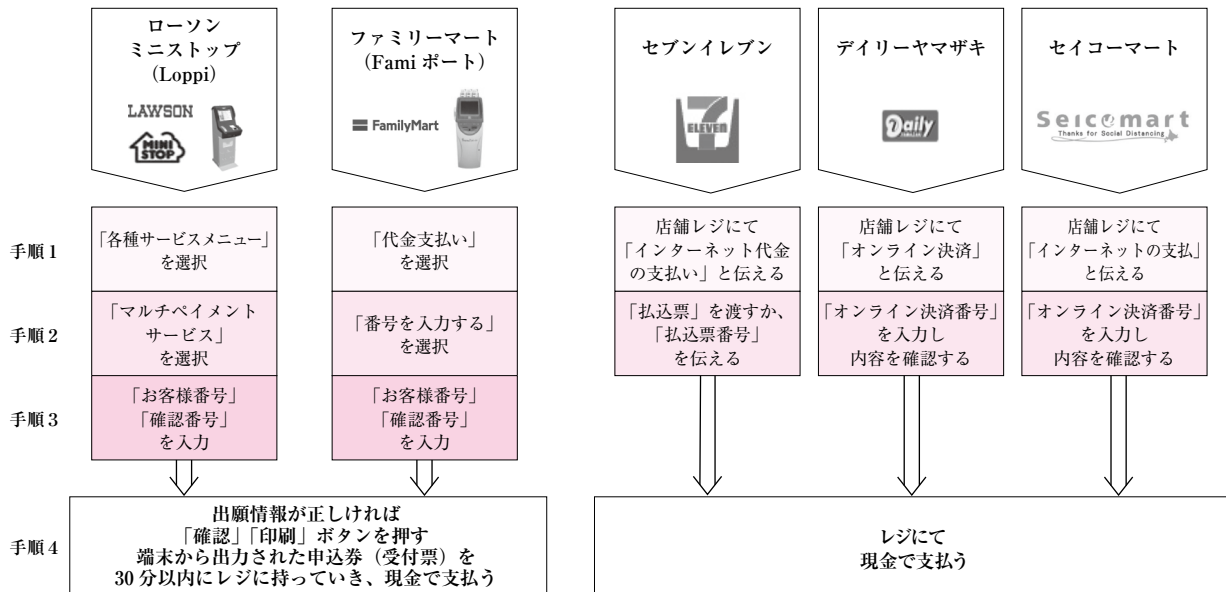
ローソン
ミニストップ
(Loppi)

LAWSON
MINI STOP

ファミリーマート
(Fami ポート)

FamilyMart

セブンイレブン

ELEVEN

デイリーヤマザキ

Daily

セイコーマート

Seicomart
Thanks for Social Distancing

手順 1

「各種サービスメニュー」を選択

「代金支払い」を選択

店舗レジにて「インターネット代金の支払い」と伝える

店舗レジにて「オンライン決済」と伝える

店舗レジにて「インターネットの支払」と伝える

手順 2

「マルチペイメントサービス」を選択

「番号を入力する」を選択

「払込票」を渡すか、「払込票番号」を伝える

「オンライン決済番号」を入力し内容を確認する

「オンライン決済番号」を入力し内容を確認する

手順 3

「お客様番号」「確認番号」を入力

「お客様番号」「確認番号」を入力

手順 4

出願情報が正しければ
「確認」「印刷」ボタンを押す
端末から出力された申込券(受付票)を
30 分以内にレジに持っていき、現金で支払う

レジにて
現金で支払う